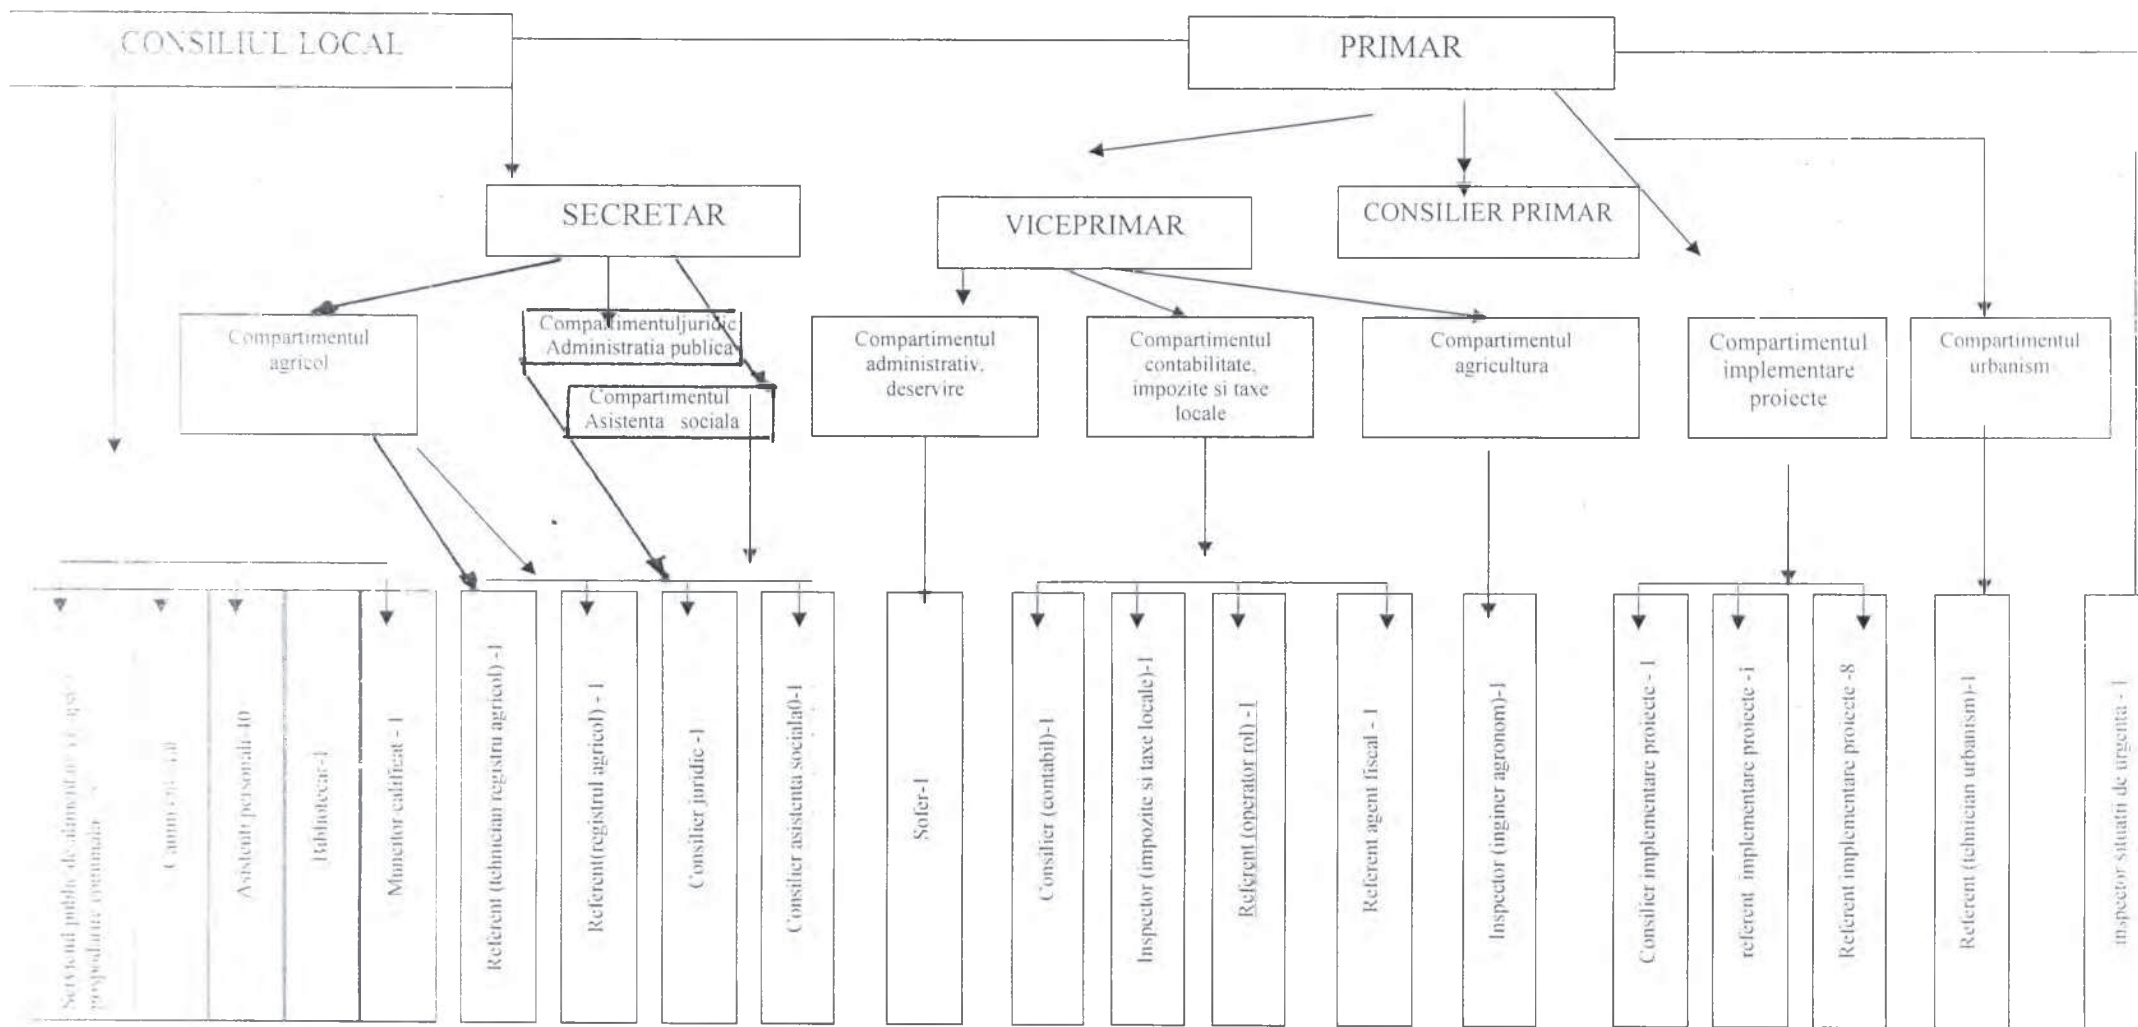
CONSILIUL LOCAL

PRIMAR

SECRETAR

VICEPRIMAR

CONSILIER PRIMAR

Compartimentul agricol

Compartimentuljuridic Administratia publica

Compartimentul Asistenta sociala

Compartimentul administrativ, deservire

Compartimentul contabilitate, impozite si taxe locale

Compartimentul agricultura

Compartimentul implementare proiecte

Compartimentul urbanism

Serviciul public de alimentare cu apa si canalizare comunala

Cantina - 10

Asistenti personali-10

Bibliotecar-1

Muncitor calificat - 1

Referent (tehnician registru agricol) - 1

Referent(registrul agricol) - 1

Consilier juridic -1

Consilier asistenta sociala-1

Sofer-1

Consilier (contabil)-1

Inspector (impozite si taxe locale)-1

Referent (operator rol) - 1

Referent agent fiscal - 1

Inspector (inginer agronom)-1

Consilier implementare proiecte - 1

referent implementare proiecte - 1

Referent implementare proiecte -8

Referent (tehnician urbanism)-1

inspector situatii de urgenta - 1